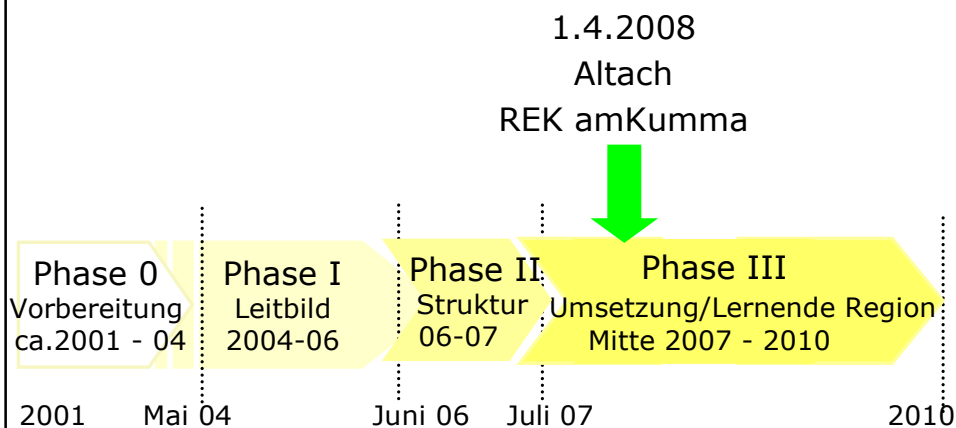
1.4.2008
Altach
REK amKumma

Phase 0
Vorbereitung
ca.2001 - 04

Phase I
Leitbild
2004-06

Phase II
Struktur
06-07

Phase III
Umsetzung/Lernende Region
Mitte 2007 - 2010

2001 Mai 04 Juni 06 Juli 07 2010